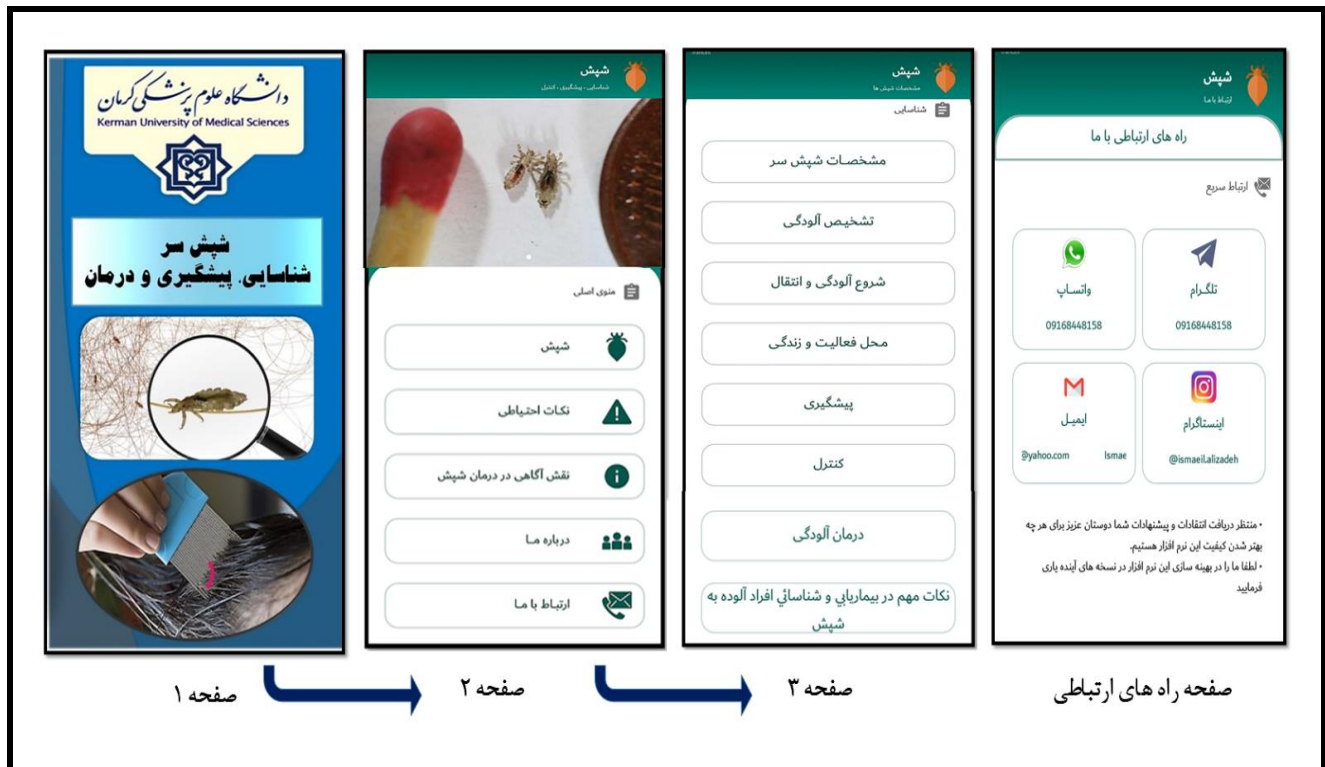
دانشگاه علوم پزشکی کرمان
Kerman University of Medical Sciences

شپش سر
شناسایی، پیشگیری و درمان

شپش
شناسایی، پیشگیری، کنترل

منوی اصلی

شپش

نکات احتیاطی

نقش آگاهی در درمان شپش

درباره ما

ارتباط با ما

شپش
مشخصات شپش ها

شناسایی

مشخصات شپش سر

تشخیص آلودگی

شروع آلودگی و انتقال

محل فعالیت و زندگی

پیشگیری

کنترل

درمان آلودگی

نکات مهم در بیماریابی و شناسائی افراد آلوده به شپش

شپش
ارتباط با ما

راه های ارتباطی با ما

ارتباط سریع

واتساپ
09168448158

تلگرام
09168448158

ایمیل
@yahoo.com Ismae

اینستاگرام
@ismaeil.alizadeh

• منتظر دریافت انتقادات و پیشنهادات شما دوستان عزیز برای هر چه بهتر شدن کیفیت این نرم افزار هستیم.
• لطفا ما را در بهینه سازی این نرم افزار در نسخه های آینده یاری فرمایید

صفحه ۱

صفحه ۲

صفحه ۳

صفحه راه های ارتباطی